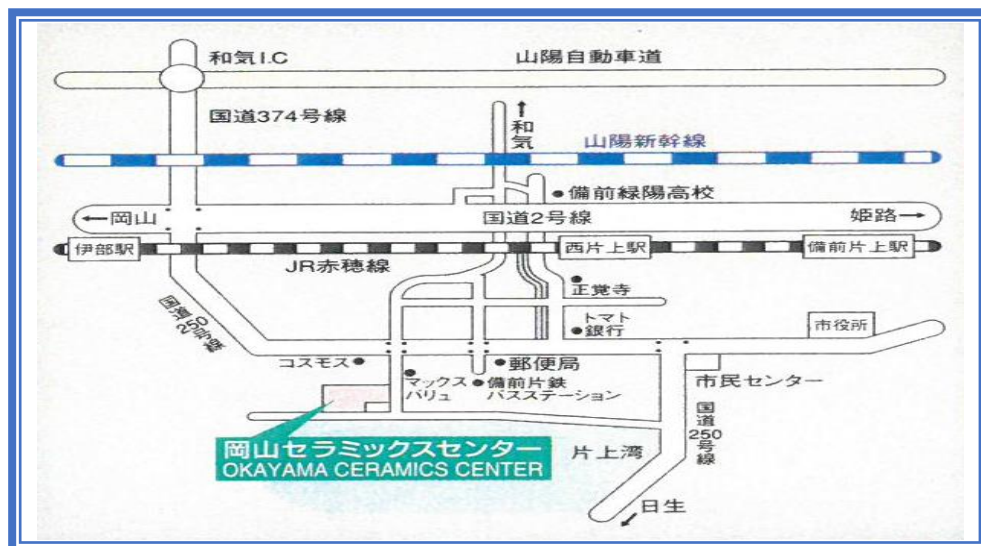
和気I.C
山陽自動車道
国道374号線
↑
和気
山陽新幹線
●備前緑陽高校
←岡山
国道2号線
姫路→
伊部駅
西片上駅
備前片上駅
JR赤穂線
●正覚寺
国道250号線
トマト
●銀行
市役所
コスモス●
●郵便局
マックス
バリュ
●備前片鉄
バスステーション
市民センター
国道250号線
岡山セラミックスセンター
OKAYAMA CERAMICS CENTER
片上湾
日生